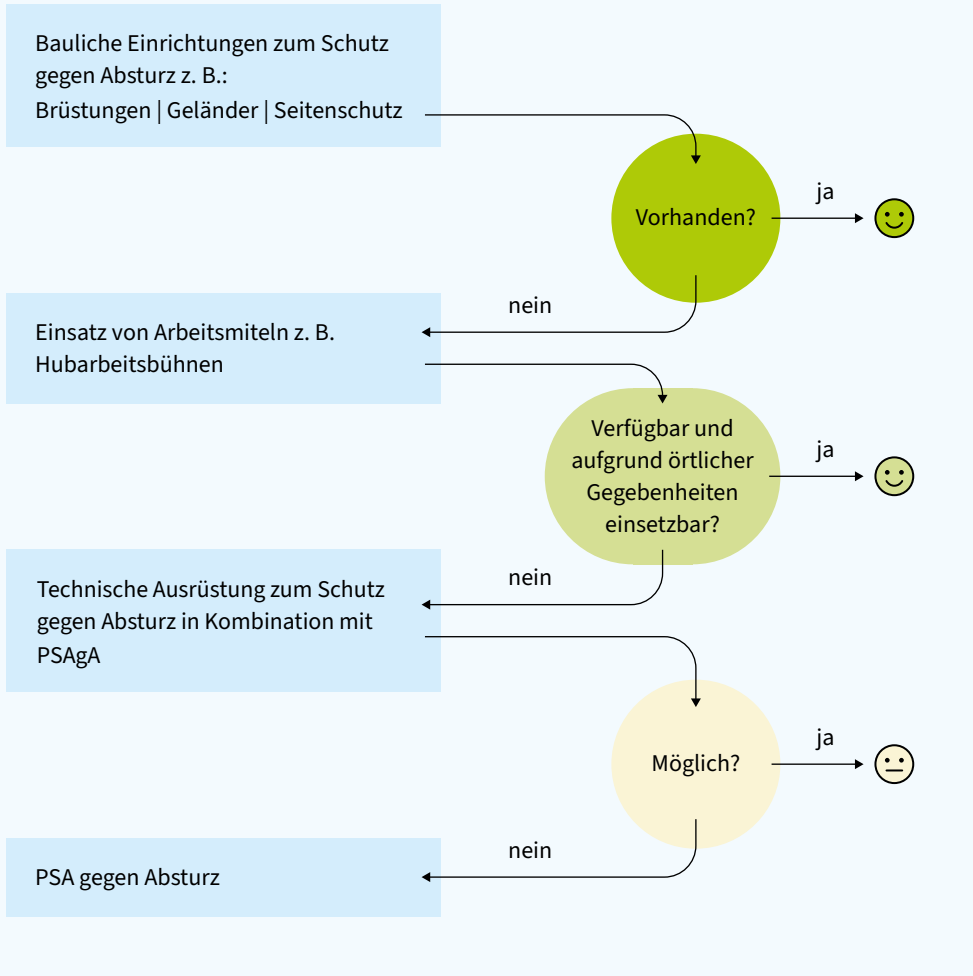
Bauliche Einrichtungen zum Schutz gegen Absturz z. B.:
Brüstungen | Geländer | Seitenschutz

Vorhanden?

ja

nein

Einsatz von Arbeitsmiteln z. B. Hubarbeitsbühnen

Verfügbar und aufgrund örtlicher Gegebenheiten einsetzbar?

ja

nein

Technische Ausrüstung zum Schutz gegen Absturz in Kombination mit PSAgA

Möglich?

ja

nein

PSA gegen Absturz